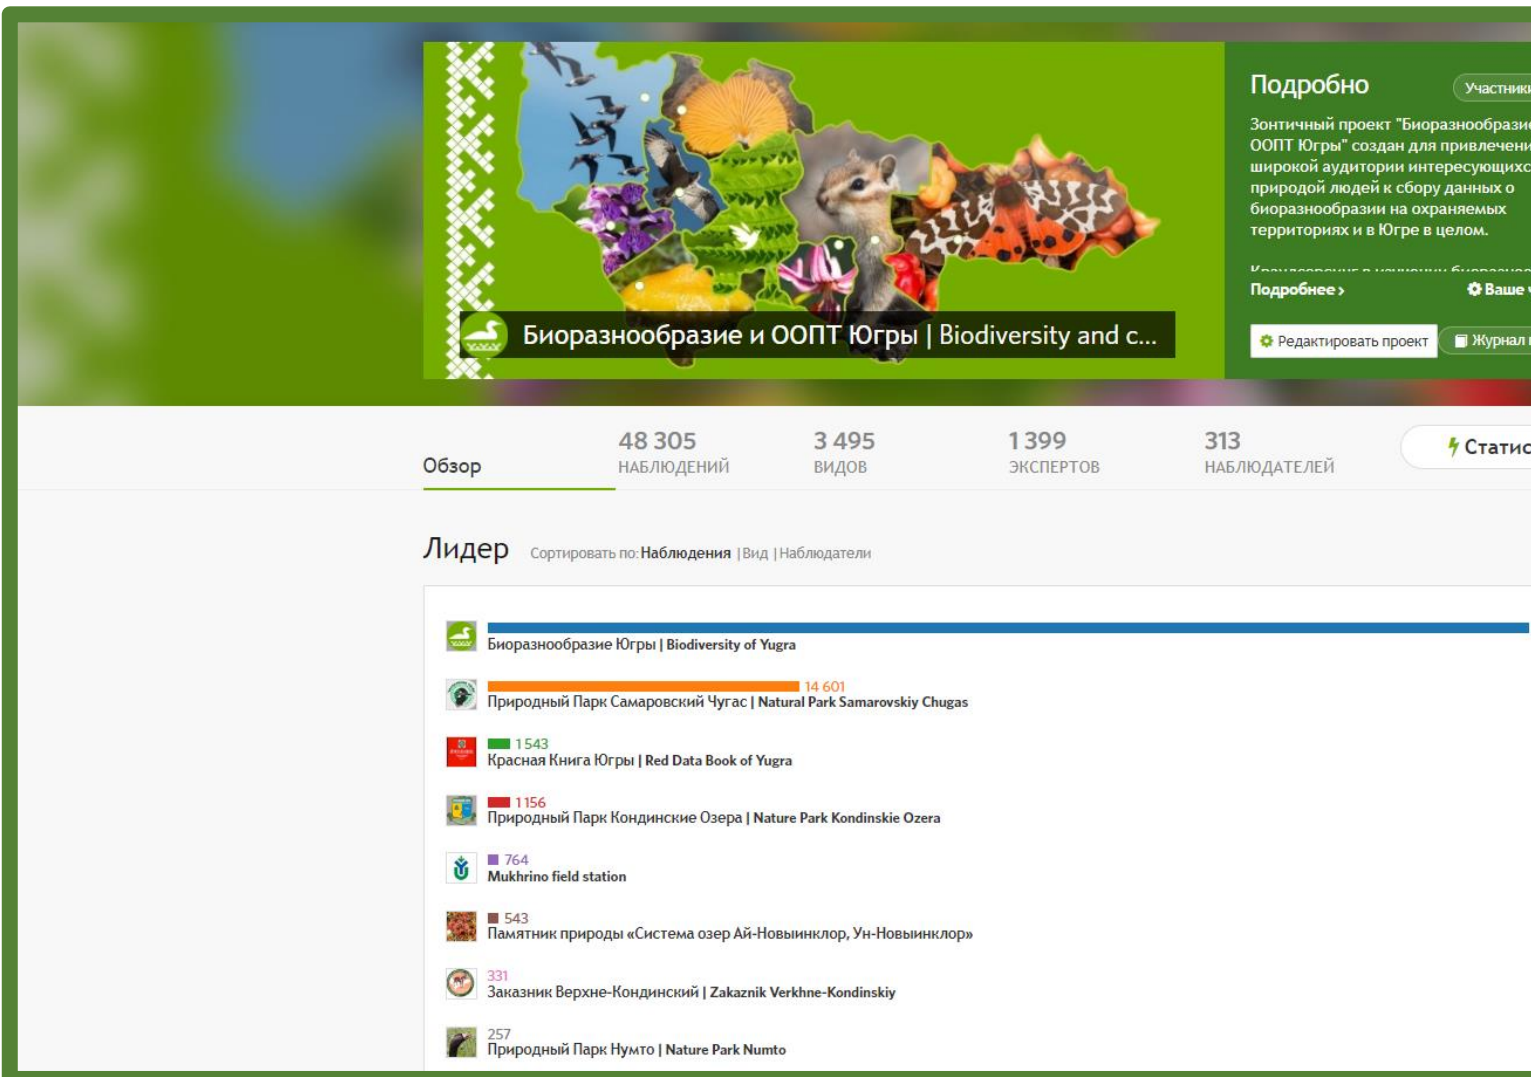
Биоразнообразие и ООПТ Югры | Biodiversity and c...

Подробно

Участники

Зонтичный проект "Биоразнообрази ООПТ Югры" создан для привлечени широкой аудитории интересующихс природой людей к сбору данных о биоразнообразии на охраняемых территориях и в Югре в целом.

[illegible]

Подробнее ›

Ваше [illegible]

Редактировать проект

Журнал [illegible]

Обзор

48 305
НАБЛЮДЕНИЙ

3 495
ВИДОВ

1 399
ЭКСПЕРТОВ

313
НАБЛЮДАТЕЛЕЙ

Статис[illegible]

Лидер

Сортировать по: Наблюдения | Вид | Наблюдатели

Биоразнообразие Югры | Biodiversity of Yugra

14 601
Природный Парк Самаровский Чугас | Natural Park Samarovskiy Chugas

1 543
Красная Книга Югры | Red Data Book of Yugra

1 156
Природный Парк Кондинские Озера | Nature Park Kondinskie Ozera

764
Mukhrino field station

543
Памятник природы «Система озер Ай-Новынинклор, Ун-Новынинклор»

331
Заказник Верхне-Кондинский | Zakaznik Verkhne-Kondinskiy

257
Природный Парк Нумто | Nature Park Numto